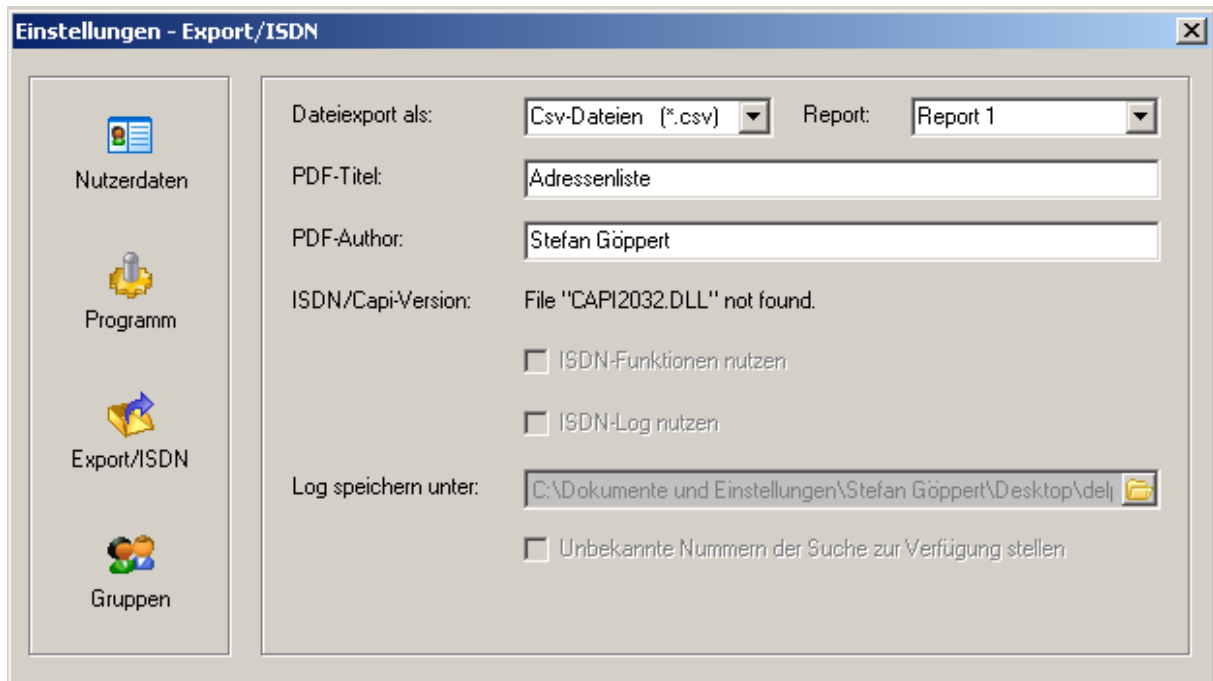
Einstellungen - Export/ISDN

Nutzerdaten

Programm

Export/ISDN

Gruppen

Dateiexport als: Csv-Dateien (*.csv) Report: Report 1

PDF-Titel: Adressenliste

PDF-Author: Stefan Göppert

ISDN/Capi-Version: File "CAPI2032.DLL" not found.

ISDN-Funktionen nutzen

ISDN-Log nutzen

Log speichern unter: C:\Dokumente und Einstellungen\Stefan Göppert\Desktop\del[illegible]

Unbekannte Nummern der Suche zur Verfügung stellen